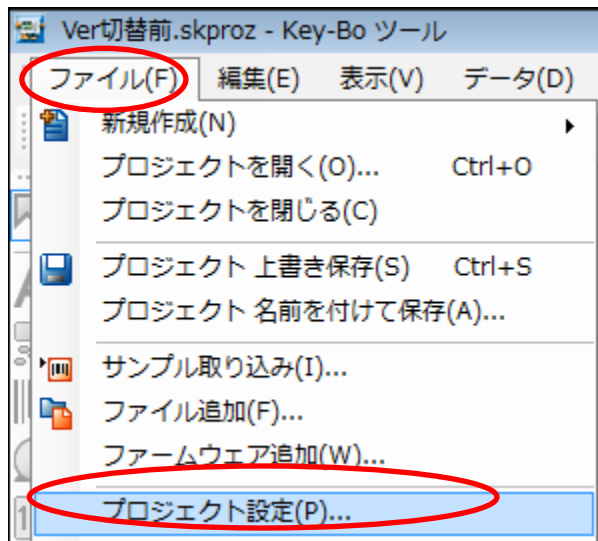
Ver切替前.skproz - Key-Bo ツール

ファイル(F) 編集(E) 表示(V) データ(D)

新規作成(N)
プロジェクトを開く(O)... Ctrl+O
プロジェクトを閉じる(C)
プロジェクト 上書き保存(S) Ctrl+S
プロジェクト 名前を付けて保存(A)...
サンプル取り込み(I)...
ファイル追加(F)...
ファームウェア追加(W)...
プロジェクト設定(P)...